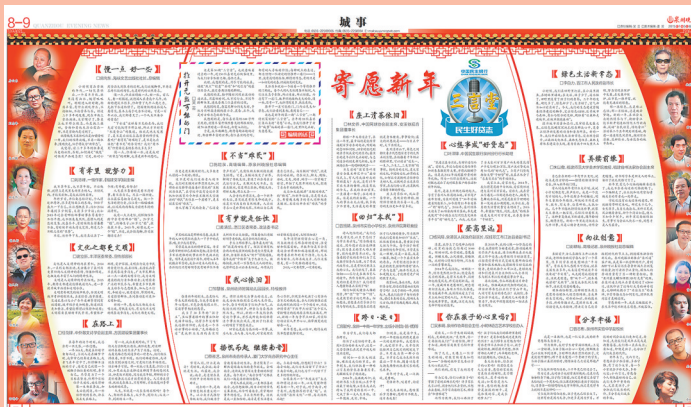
8-9

城事

寄愿新年

民生时政志

【慢一点 好一些】

【有事做 就梦圆】

【文化之都更文明】

【在路上】

【不当"佛系"】

【有梦就是坚持】

【扬帆起航 继续奋斗】

【乘工匠精神】

【"心怀事业"好青年】

【"如归"本色】

【爱国里追】

【你在孩子的心里吗?】

【暖色生活新常态】

【美丽前程】

【相伴初心】

【分享幸福】